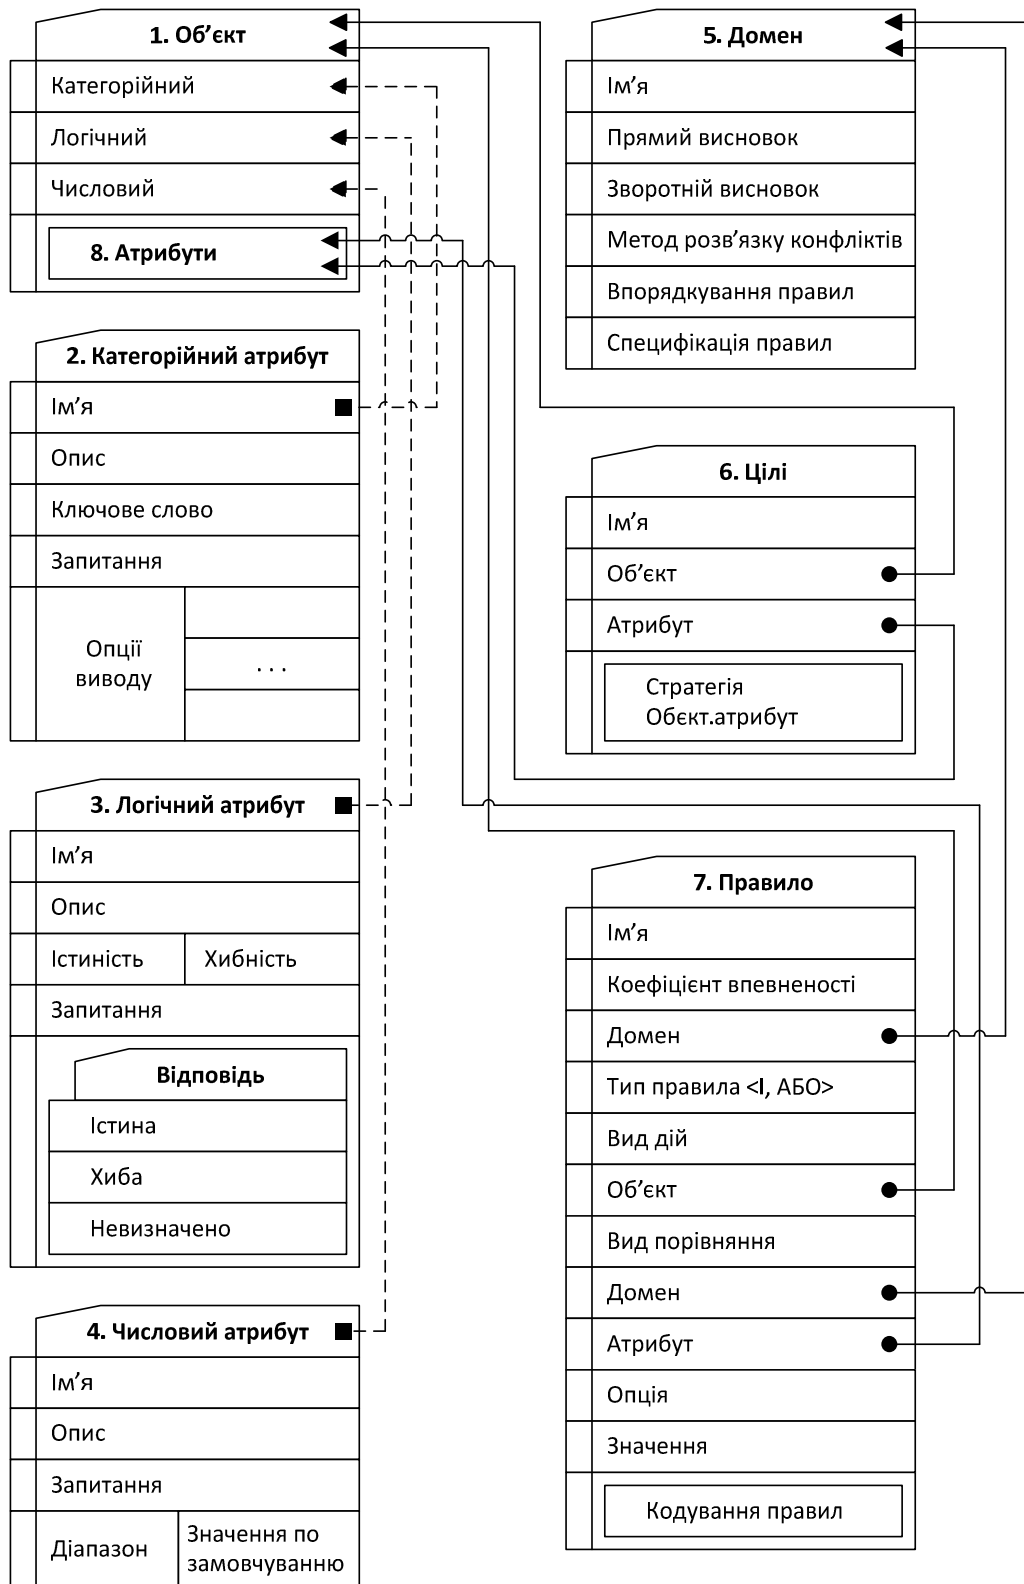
1. Об’єкт

Категорійний

Логічний

Числовий

8. Атрибути

2. Категорійний атрибут

Ім’я

Опис

Ключове слово

Запитання

Опції виводу

. . .

3. Логічний атрибут

Ім’я

Опис

Істиність

Хибність

Запитання

Відповідь

Істина

Хиба

Невизначено

4. Числовий атрибут

Ім’я

Опис

Запитання

Діапазон

Значення по замовчуванню

5. Домен

Ім’я

Прямий висновок

Зворотній висновок

Метод розв’язку конфліктів

Впорядкування правил

Специфікація правил

6. Цілі

Ім’я

Об’єкт

Атрибут

Стратегія Обєкт.атрибут

7. Правило

Ім’я

Коефіцієнт впевненості

Домен

Тип правила <І, АБО>

Вид дій

Об’єкт

Вид порівняння

Домен

Атрибут

Опція

Значення

Кодування правил